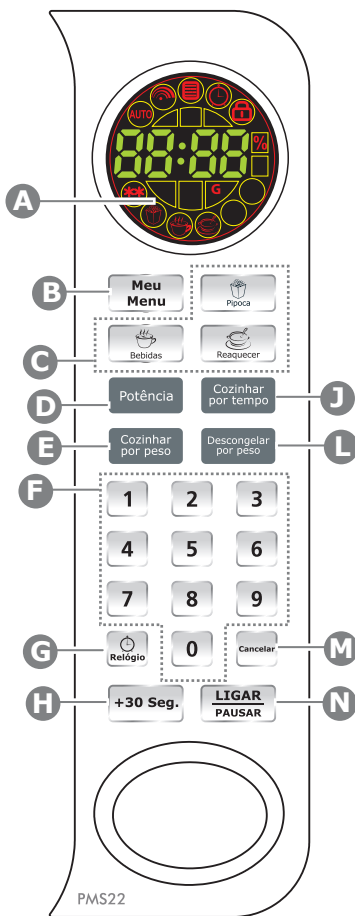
AUTO
88:88
%
G
A
B
Meu Menu
Pipoca
C
Bebidas
Reaquecer
D
Potência
Cozinhar por tempo
J
E
Cozinhar por peso
Descongelar por peso
L
F
1
2
3
4
5
6
7
8
9
0
G
Relógio
Cancelar
M
H
+30 Seg.
LIGAR
PAUSAR
N
PMS22